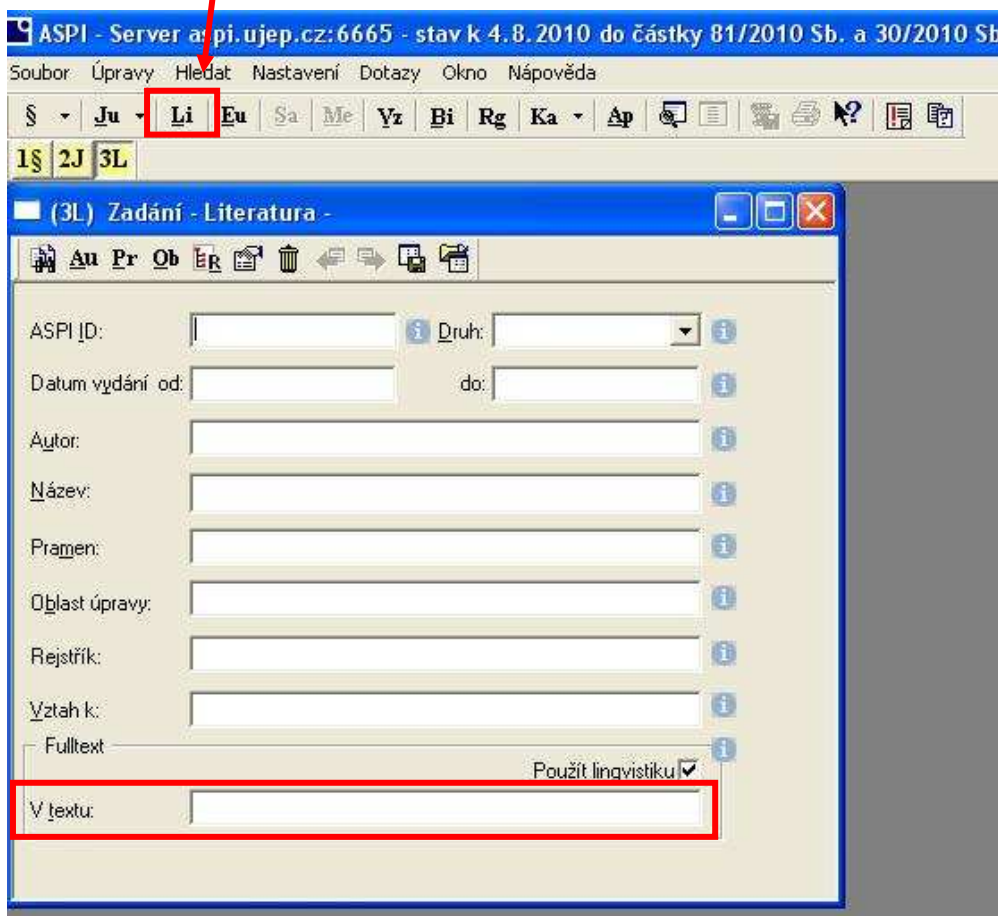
ASPI - Server aspi.ujep.cz:6665 - stav k 4.8.2010 do částky 81/2010 Sb. a 30/2010 Sb

Soubor Úpravy Hledat Nastavení Dotazy Okno Nápověda

§ Ju Li Eu Sa Me Yz Bi Rg Ka Ap

1§ 2J 3L

(3L) Zadání - Literatura -

Au Pr Ob

ASPI ID:

Druh:

Datum vydání od:

do:

Autor:

Název:

Pramen:

Oblast úpravy:

Rejstřík:

Vztah k:

Fulltext

Použít lingvistiku

V textu: